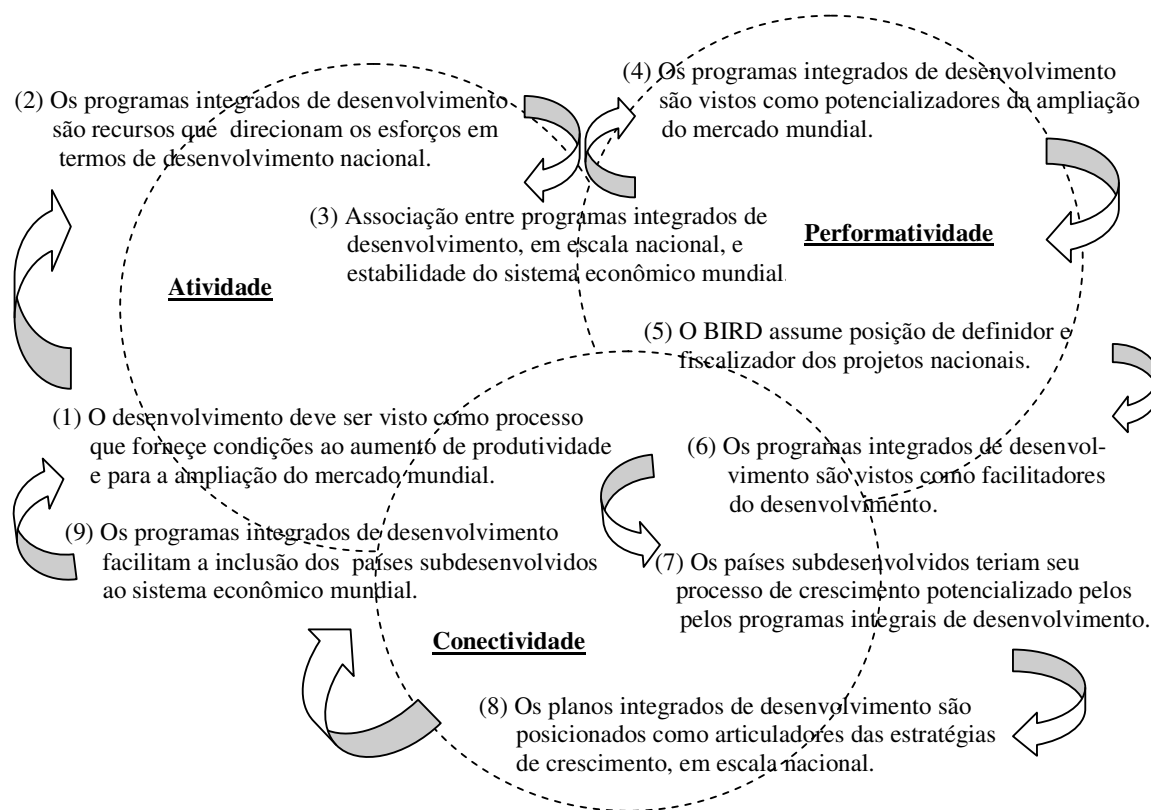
(2) Os programas integrados de desenvolvimento são recursos que direcionam os esforços em termos de desenvolvimento nacional.

(4) Os programas integrados de desenvolvimento são vistos como potencializadores da ampliação do mercado mundial.

(3) Associação entre programas integrados de desenvolvimento, em escala nacional, e estabilidade do sistema econômico mundial.

**Performatividade**

**Atividade**

(5) O BIRD assume posição de definidor e fiscalizador dos projetos nacionais.

(1) O desenvolvimento deve ser visto como processo que fornece condições ao aumento de produtividade e para a ampliação do mercado mundial.

(6) Os programas integrados de desenvolvimento são vistos como facilitadores do desenvolvimento.

(9) Os programas integrados de desenvolvimento facilitam a inclusão dos países subdesenvolvidos ao sistema econômico mundial.

(7) Os países subdesenvolvidos teriam seu processo de crescimento potencializado pelos pelos programas integrais de desenvolvimento.

**Conectividade**

(8) Os planos integrados de desenvolvimento são posicionados como articuladores das estratégias de crescimento, em escala nacional.